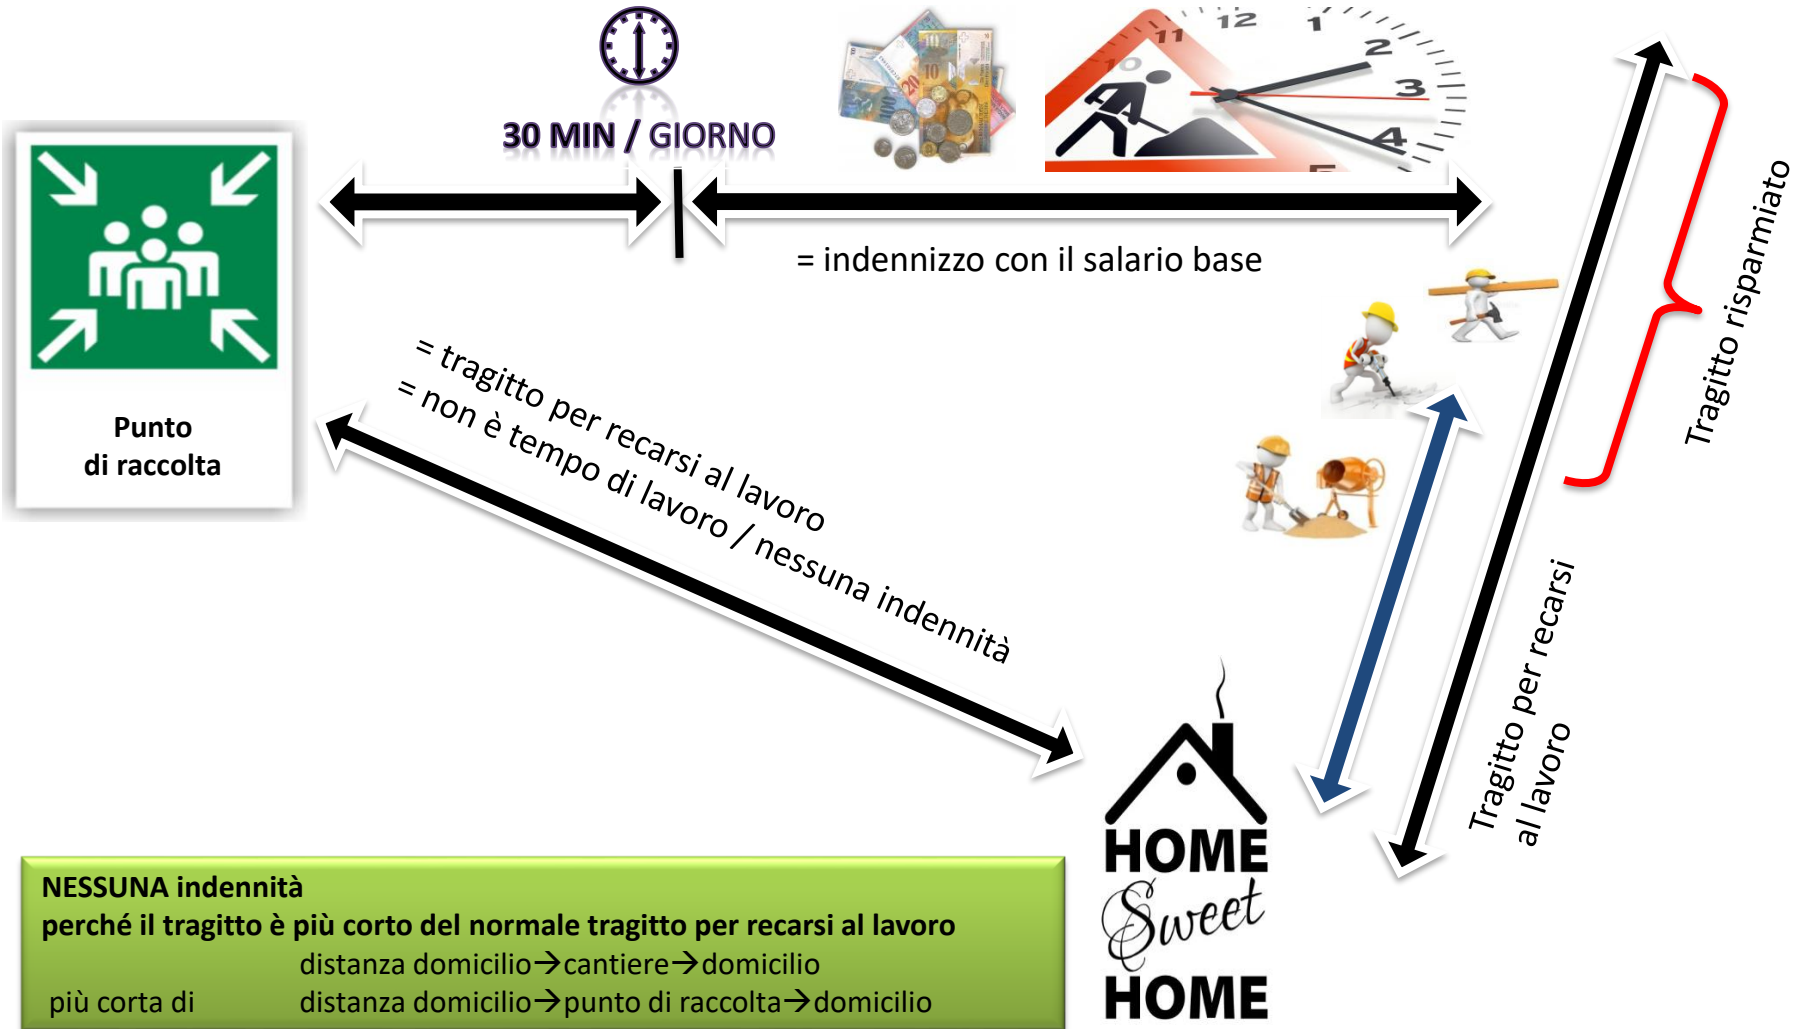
30 MIN / GIORNO

12 1 2 3 4 11 10

= indennizzo con il salario base

Punto
di raccolta

= tragitto per recarsi al lavoro
= non è tempo di lavoro / nessuna indennità

Tragitto risparmiato

Tragitto per recarsi al lavoro

HOME
Sweet
HOME

NESSUNA indennità
perché il tragitto è più corto del normale tragitto per recarsi al lavoro
distanza domicilio→cantiere→domicilio
più corta di distanza domicilio→punto di raccolta→domicilio